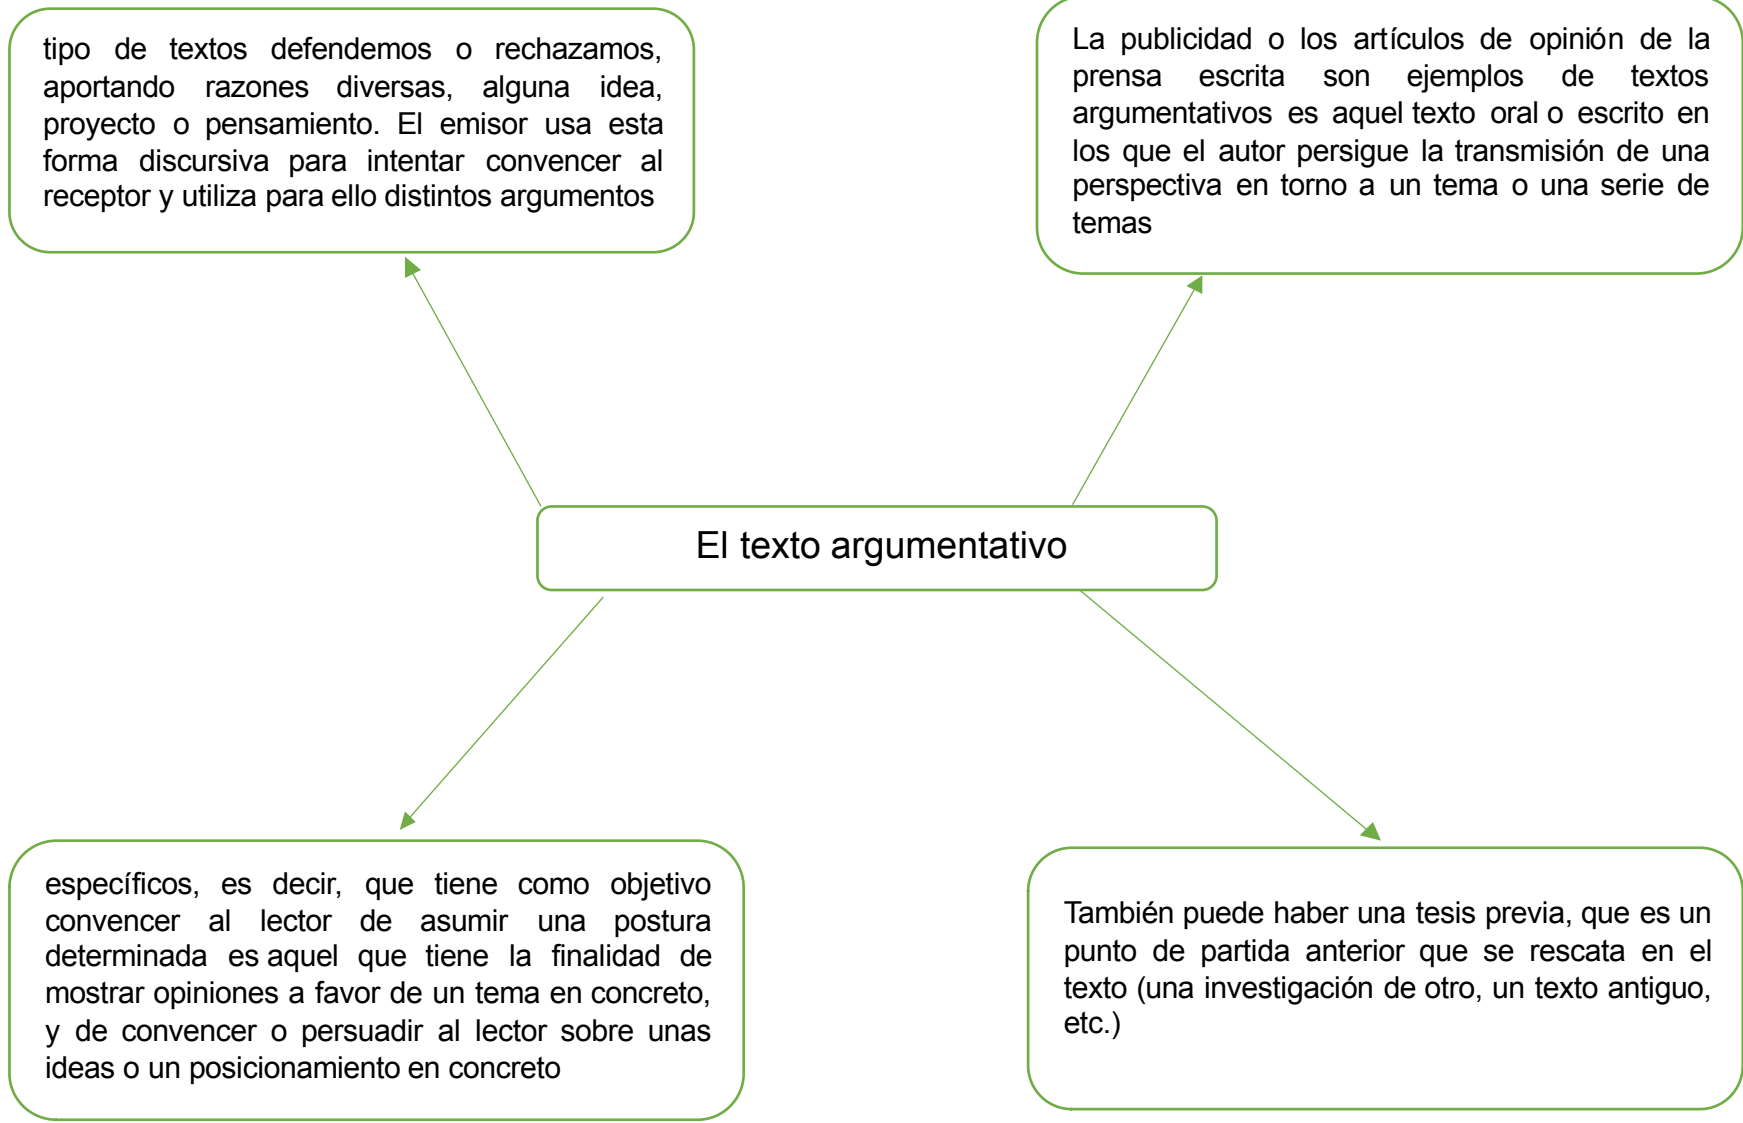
tipo de textos defendemos o rechazamos, aportando razones diversas, alguna idea, proyecto o pensamiento. El emisor usa esta forma discursiva para intentar convencer al receptor y utiliza para ello distintos argumentos

La publicidad o los artículos de opinión de la prensa escrita son ejemplos de textos argumentativos es aquel texto oral o escrito en los que el autor persigue la transmisión de una perspectiva en torno a un tema o una serie de temas

El texto argumentativo

específicos, es decir, que tiene como objetivo convencer al lector de asumir una postura determinada es aquel que tiene la finalidad de mostrar opiniones a favor de un tema en concreto, y de convencer o persuadir al lector sobre unas ideas o un posicionamiento en concreto

También puede haber una tesis previa, que es un punto de partida anterior que se rescata en el texto (una investigación de otro, un texto antiguo, etc.)